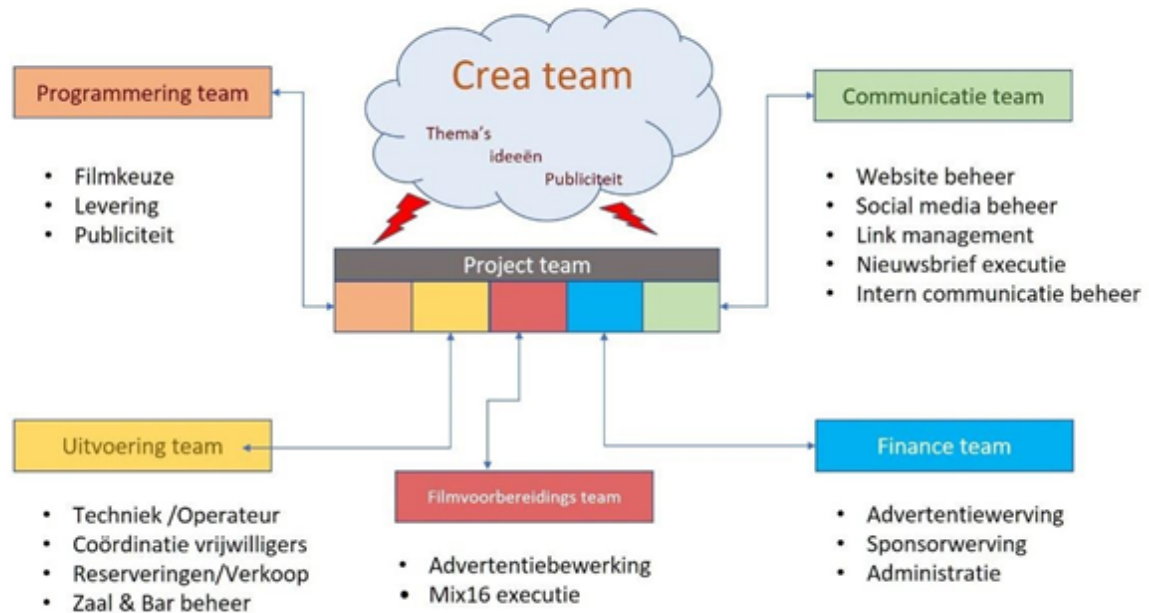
Crea team

Thema's
ideeën
Publiciteit

Programmering team

- Filmkeuze
- Levering
- Publiciteit

Communicatie team

- Website beheer
- Social media beheer
- Link management
- Nieuwsbrief executie
- Intern communicatie beheer

Project team

Uitvoering team

- Techniek /Operateur
- Coördinatie vrijwilligers
- Reserveringen/Verkoop
- Zaal & Bar beheer

Filmvoorbereidings team

- Advertentiebewerking
- Mix16 executie

Finance team

- Advertentiewerving
- Sponsorwerving
- Administratie